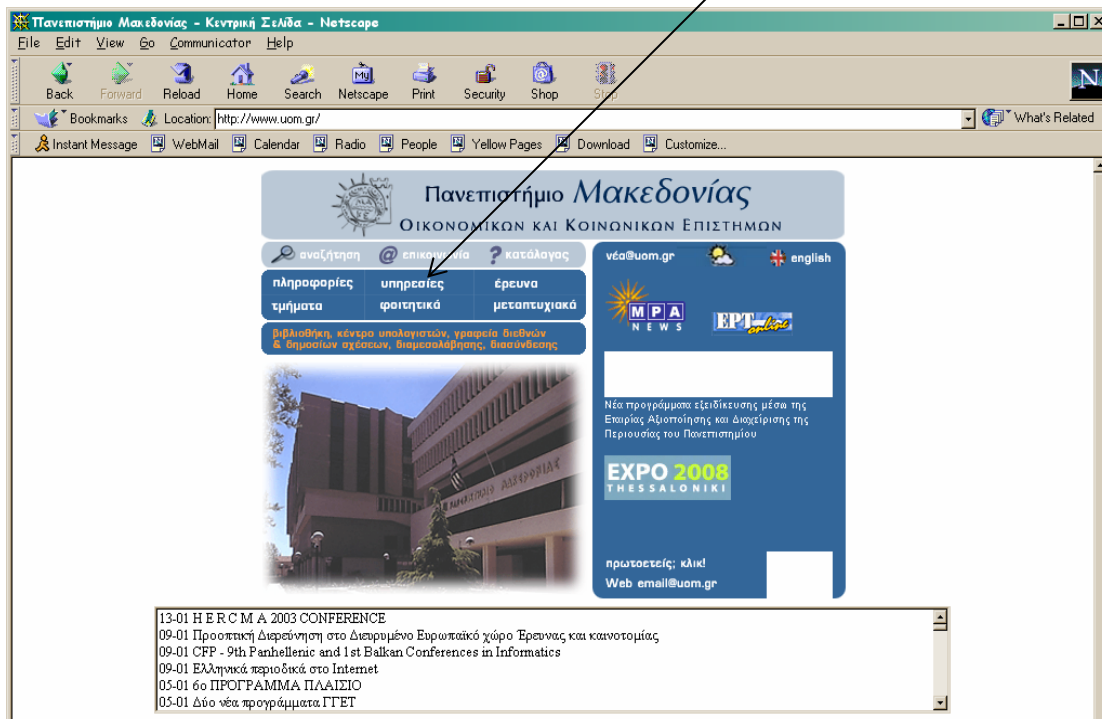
Πανεπιστήμιο Μακεδονίας - Κεντρική Σελίδα - Netscape

File Edit View Go Communicator Help

Back Forward Reload Home Search Netscape Print Security Shop Stop

Bookmarks Location: http://www.uom.gr/ What's Related

Instant Message WebMail Calendar Radio People Yellow Pages Download Customize...

Πανεπιστήμιο Μακεδονίας
Οικονομικών και Κοινωνικών Επιστημών

αναζήτηση επικοινωνία κατάλογος

πληροφορίες υπηρεσίες έρευνα
τμήματα φοιτητικά μεταπτυχιακά

βιβλιοθήκη, κέντρο υπολογιστών, γραφεία διεθνών & δημοσίων σχέσεων, διαμεσολάβησης, διασύνδεσης

νέα@uom.gr english

MPA NEWS

ΕΡΤ online

Νέα προγράμματα εξειδίκευσης μέσω της Εταιρίας Αξιοποίησης και Διαχείρισης της Περιουσίας του Πανεπιστημίου

EXPO 2008 THESSALONIKI

πρωτοετείς; κλικ!
Web email@uom.gr

13-01 H E R C M A 2003 CONFERENCE
09-01 Προοπτική Διερεύνηση στο Διευρυμένο Ευρωπαϊκό χώρο Έρευνας και καινοτομίας
09-01 CFP - 9th Panhellenic and 1st Balkan Conferences in Informatics
09-01 Ελληνικά περιοδικά στο Internet
05-01 6ο ΠΡΟΓΡΑΜΜΑ ΠΛΑΙΣΙΟ
05-01 Δύο νέα προγράμματα ΓΓΕΤ